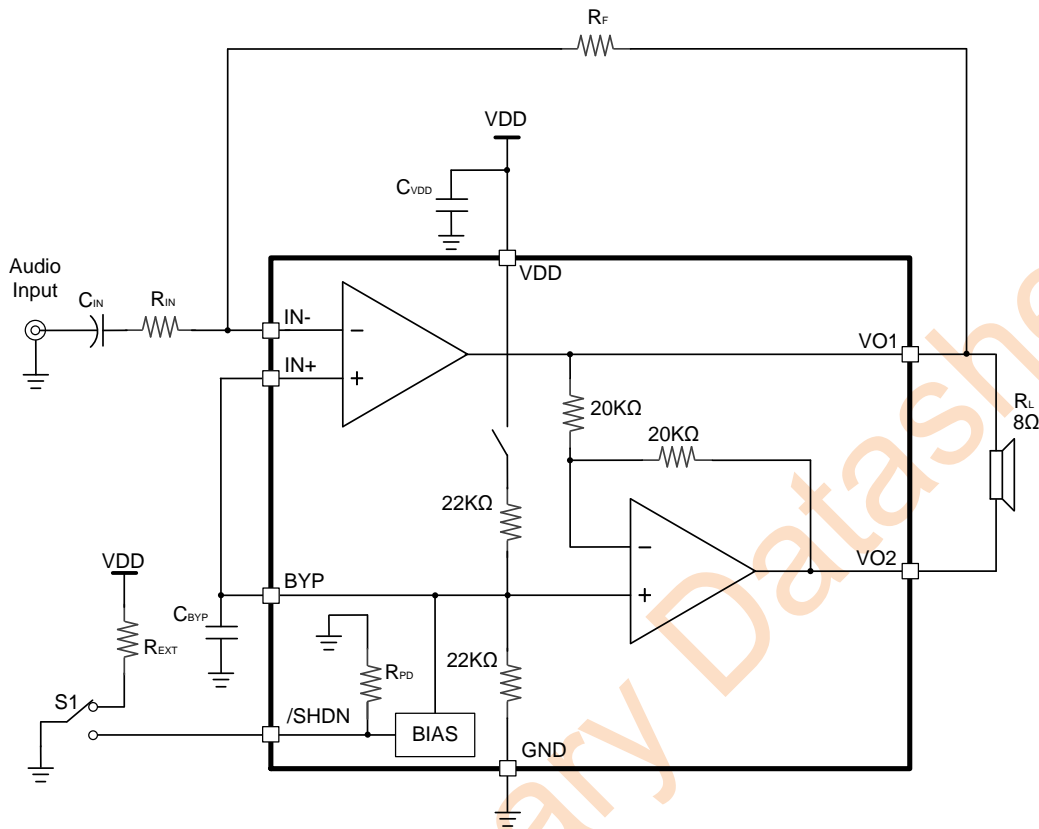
$R_F$

VDD

$C_{VDD}$

VDD

Audio Input

$C_{IN}$

$R_{IN}$

IN-

IN+

−

+

VO1

20KΩ

20KΩ

$R_L$ 8Ω

22KΩ

−

+

VO2

VDD

BYP

$C_{BYP}$

$R_{EXT}$

22KΩ

$R_{PD}$

S1

/SHDN

BIAS

GND

ary Datash